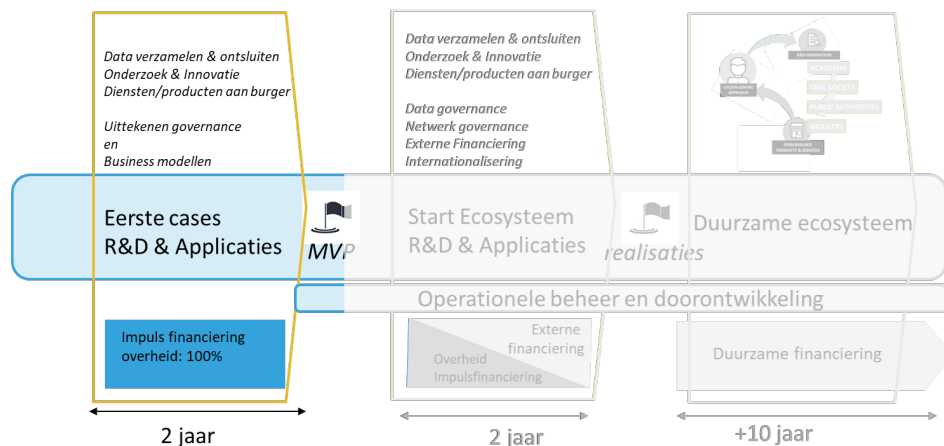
Data verzamelen & ontsluiten
Onderzoek & Innovatie
Diensten/producten aan burger

Uittekenen governance
en
Business modellen

Data verzamelen & ontsluiten
Onderzoek & Innovatie
Diensten/producten aan burger

Data governance
Netwerk governance
Externe Financiering
Internationalisering

R&D INNOVATION
ACADEMIA
CIVIL SOCIETY
PUBLIC AUTHORITIES
INDUSTRY
CITIZEN-CENTRIC APPROACH
PERSONALISED PRODUCTS & SERVICES

Eerste cases
R&D & Applicaties

MVP

Start Ecosysteem
R&D & Applicaties

realisaties

Duurzame ecosysteem

Operationele beheer en doorontwikkeling

Impuls financiering overheid: 100%

Externe financiering
Overheid Impulsfinanciering

Duurzame financiering

2 jaar

2 jaar

+10 jaar